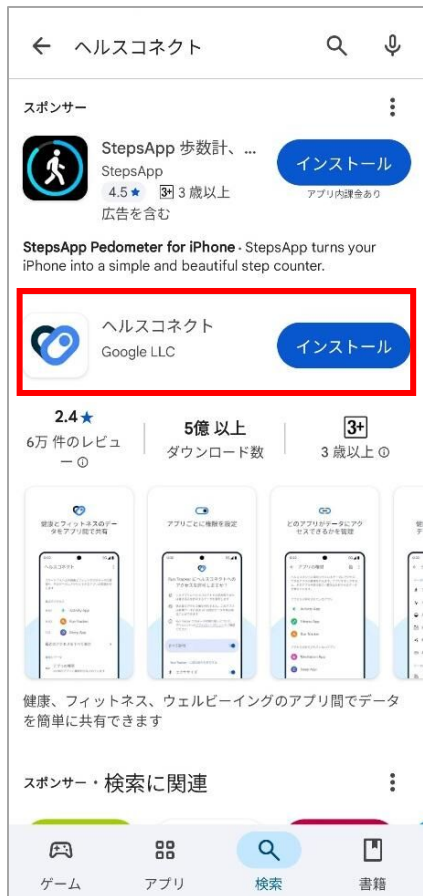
ヘルスコネクト

スポンサー

StepsApp 歩数計、...
StepsApp
4.5★ 3+ 3 歳以上
広告を含む

インストール
アプリ内課金あり

StepsApp Pedometer for iPhone · StepsApp turns your iPhone into a simple and beautiful step counter.

ヘルスコネクト
Google LLC

インストール

2.4★
6万 件のレビュー ⓘ

5億 以上
ダウンロード数

3+
3 歳以上 ⓘ

健康とフィットネスのデータをアプリ間で共有

アプリごとに権限を設定

どのアプリがデータにアクセスできるかを管理

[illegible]

健康、フィットネス、ウェルビーイングのアプリ間でデータを簡単に共有できます

スポンサー · 検索に関連

ゲーム
アプリ
検索
書籍